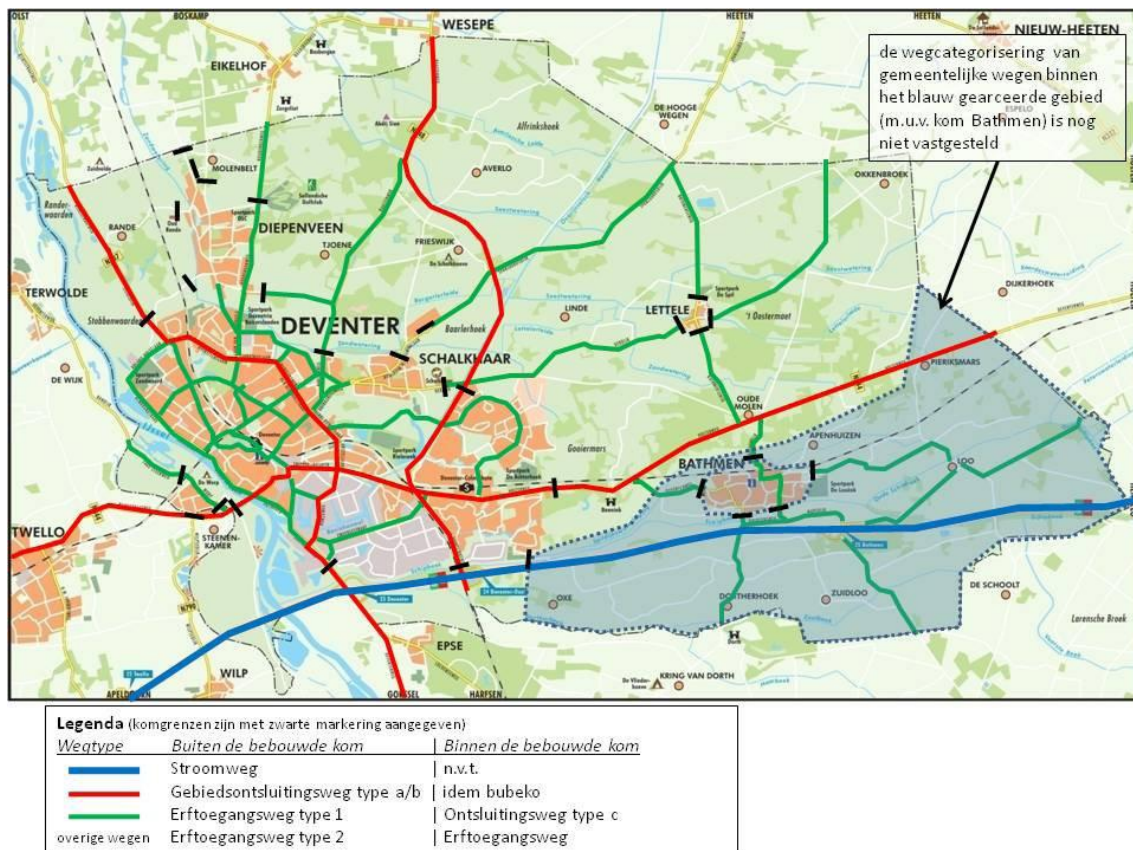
OLST
BOSKAMP
WESEPE
HEETEN
HEETEN
NIEUW-HEETEN

de wegcategorisering van gemeentelijke wegen binnen het blauw gearceerde gebied (m.u.v. kom Bathmen) is nog niet vastgesteld

EIKELHOF
MOLENBELT
AVERLO
DE HOOGE WEGEN
Afrinkshoek
OKKENBROEK
Randerwaarden
RANDE
DIEPENVEEN
TJOENE
FRIESWIJK
TERWOLDE
DIJKERHOEK
Stobbenwaarden
DEVENTER
Baarlerhoek
LINDE
LETTELE
't Oostermaat
SCHALKHAAR
PIERIKSMARS
DE WIJK
OUDE MOLEN
Gooiermars
APENHUIZEN
BATHMEN
LOO
TWELLO
STEENEN-KAMER
DE SCHOOLT
OXE
DORTHERHOEK
ZUIDLOO
Larensche Broek
EPSE
WILP
KRING VAN DORTH
APELDOORN
GORSSEL
HARFSEN

Legenda (komgrenzen zijn met zwarte markering aangegeven)

| Wegtype | Buiten de bebouwde kom | Binnen de bebouwde kom |
|---|---|---|
| | Stroomweg | n.v.t. |
| | Gebiedsontsluitingsweg type a/b | idem bubeko |
| | Erftoegangsweg type 1 | Ontsluitingsweg type c |
| overige wegen | Erftoegangsweg type 2 | Erftoegangsweg |